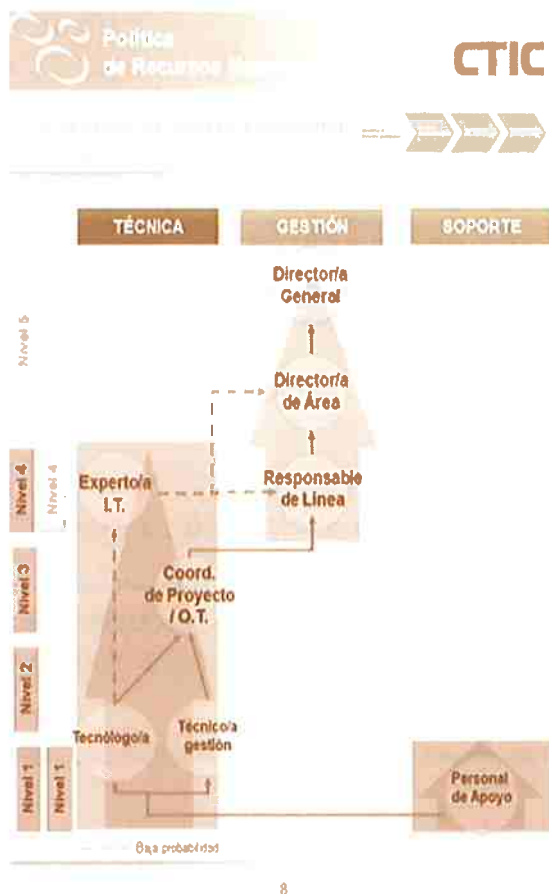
Política
de Recursos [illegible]

CTIC

TÉCNICA

GESTIÓN

SOPORTE

Nivel 5

Directoría General

Directoría de Área

Nivel 4

Nivel 4

Experto/a I.T.

Responsable de Línea

Nivel 3

Coord. de Proyecto / O.T.

Nivel 2

Tecnólogo/a

Técnico/a gestión

Nivel 1

Nivel 1

Personal de Apoyo

Baja probabilidad

8